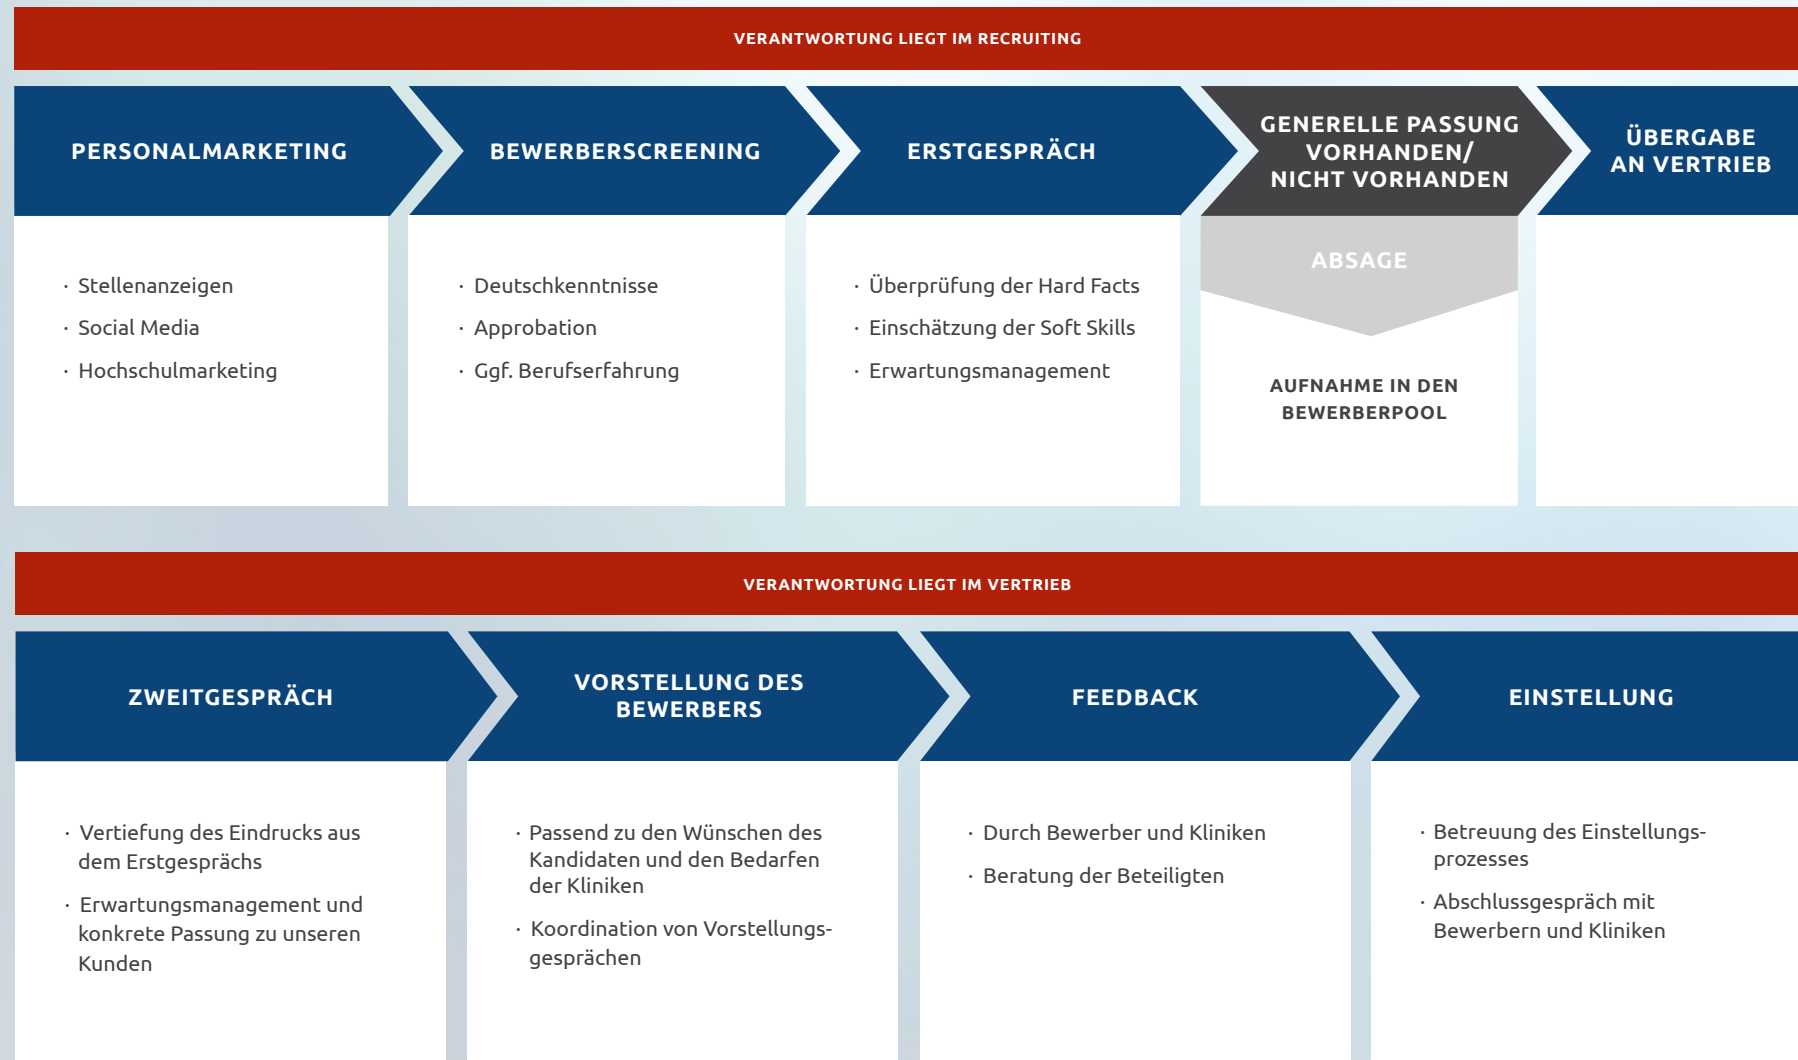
VERANTWORTUNG LIEGT IM RECRUITING

PERSONALMARKETING

· Stellenanzeigen
· Social Media
· Hochschulmarketing

BEWERBERSCREENING

· Deutschkenntnisse
· Approbation
· Ggf. Berufserfahrung

ERSTGESPRÄCH

· Überprüfung der Hard Facts
· Einschätzung der Soft Skills
· Erwartungsmanagement

GENERELLE PASSUNG VORHANDEN/ NICHT VORHANDEN

ABSAGE

AUFNAHME IN DEN BEWERBERPOOL

ÜBERGABE AN VERTRIEB

VERANTWORTUNG LIEGT IM VERTRIEB

ZWEITGESPRÄCH

· Vertiefung des Eindrucks aus dem Erstgesprächs
· Erwartungsmanagement und konkrete Passung zu unseren Kunden

VORSTELLUNG DES BEWERBERS

· Passend zu den Wünschen des Kandidaten und den Bedarfen der Kliniken
· Koordination von Vorstellungsgesprächen

FEEDBACK

· Durch Bewerber und Kliniken
· Beratung der Beteiligten

EINSTELLUNG

· Betreuung des Einstellungsprozesses
· Abschlussgespräch mit Bewerbern und Kliniken